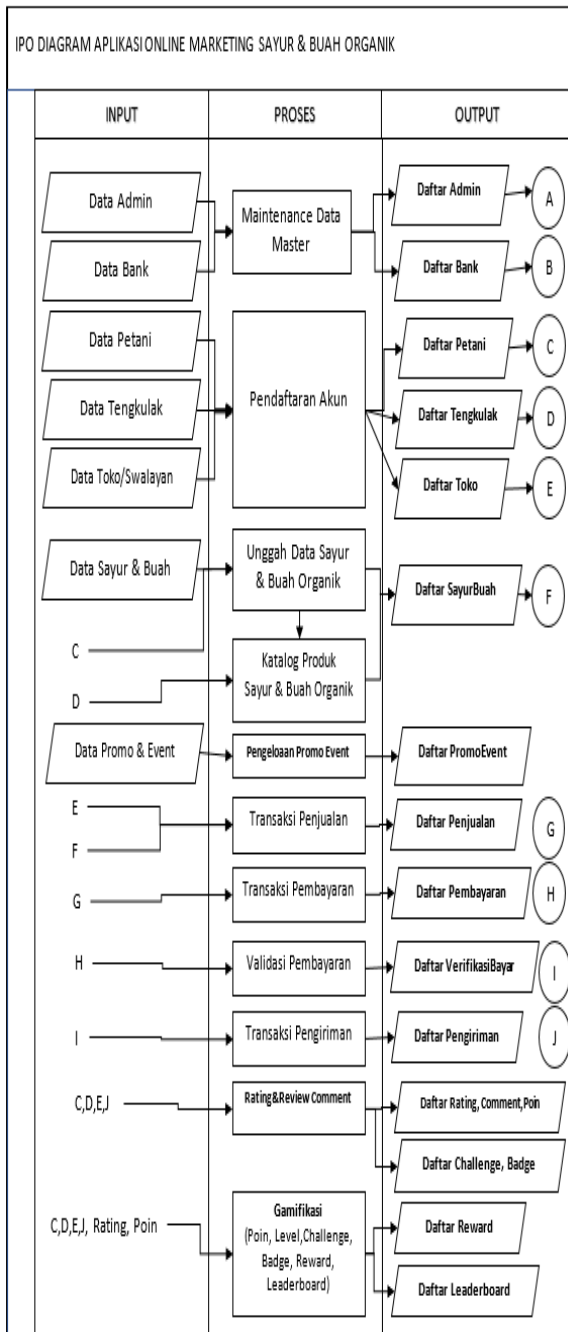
IPO DIAGRAM APLIKASI ONLINE MARKETING SAYUR & BUAH ORGANIK

| INPUT | PROSES | OUTPUT |
|---|---|---|

Data Admin

Data Bank

Maintenance Data Master

Daftar Admin

A

Daftar Bank

B

Data Petani

Data Tengkulak

Data Toko/Swalayan

Pendaftaran Akun

Daftar Petani

C

Daftar Tengkulak

D

Daftar Toko

E

Data Sayur & Buah

Unggah Data Sayur & Buah Organik

Daftar SayurBuah

F

C

D

Katalog Produk Sayur & Buah Organik

Data Promo & Event

Pengeloaan Promo Event

Daftar PromoEvent

E

F

Transaksi Penjualan

Daftar Penjualan

G

G

Transaksi Pembayaran

Daftar Pembayaran

H

H

Validasi Pembayaran

Daftar VerifikasiBayar

I

I

Transaksi Pengiriman

Daftar Pengiriman

J

C,D,E,J

Rating&Review Comment

Daftar Rating, Comment,Poin

Daftar Challenge, Badge

C,D,E,J, Rating, Poin

Gamifikasi (Poin, Level,Challenge, Badge, Reward, Leaderboard)

Daftar Reward

Daftar Leaderboard